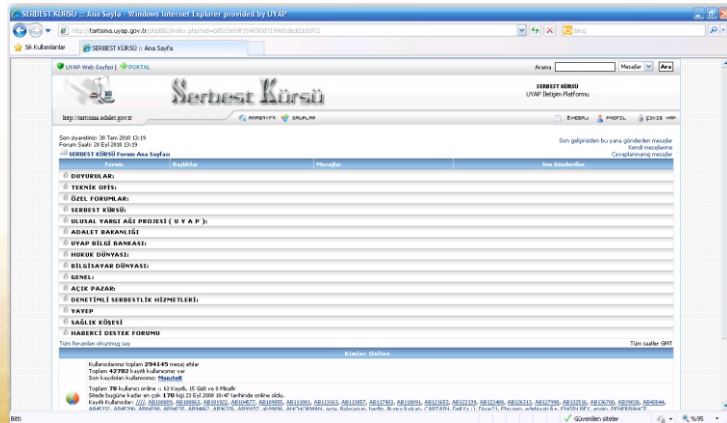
SERBEST KÜRSÜ :: Ana Sayfa - Windows Internet Explorer provided by UYAP

http://tartisma.uyap.gov.tr/phpBB2/index.php?sid=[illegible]

Bing

Sık Kullanılanlar

SERBEST KÜRSÜ :: Ana Sayfa

UYAP Web Sayfası | PORTAL

Arama

Mesajlar

Ara

Serbest Kürsü

SERBEST KÜRSÜ
UYAP Bilişim Platformu

http://tartisma.adalet.gov.tr

SSS

Arama

Gruplar

Sohbet

Profil

Çıkış Yap

Son ziyaretiniz: 30 Tem 2010 13:19
Forum Saati: 28 Eyl 2010 13:19

SERBEST KÜRSÜ Forum Ana Sayfası

Son gelişinizden bu yana gönderilen mesajlar
Kendi mesajlarınız
Cevaplanmamış mesajlar

| Forum | Başlıklar | Mesajlar | Son Gönderilen |
|---|---|---|---|
| DUYURULAR: | | | |
| TEKNİK OFİS: | | | |
| ÖZEL FORUMLAR: | | | |
| SERBEST KÜRSÜ: | | | |
| ULUSAL YARGI AĞI PROJESİ ( U Y A P ): | | | |
| ADALET BAKANLIĞI | | | |
| UYAP BİLGİ BANKASI: | | | |
| HUKUK DÜNYASI: | | | |
| BİLGİSAYAR DÜNYASI: | | | |
| GENEL: | | | |
| AÇIK PAZAR: | | | |
| DENETİMLİ SERBESTLİK HİZMETLERİ: | | | |
| YAYEP | | | |
| SAĞLIK KÖŞESİ | | | |
| HABERCİ DESTEK FORUMU | | | |

Tüm forumları okunmuş say

Tüm saatler GMT

Kimler Online

Kullanıcılarımız toplam 294145 mesaj attılar
Toplam 42782 kayıtlı kullanıcımız var
Son kaydolan kullanıcımız: Maxutelli

Toplam 78 kullanıcı online :: 63 Kayıtlı, 15 Gizli ve 0 Misafir
Sitede bugüne kadar en çok 170 kişi 23 Eyl 2010 10:47 tarihinde online oldu.
Kayıtlı Kullanıcılar: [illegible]

Bitti

Güvenilen siteler

%95